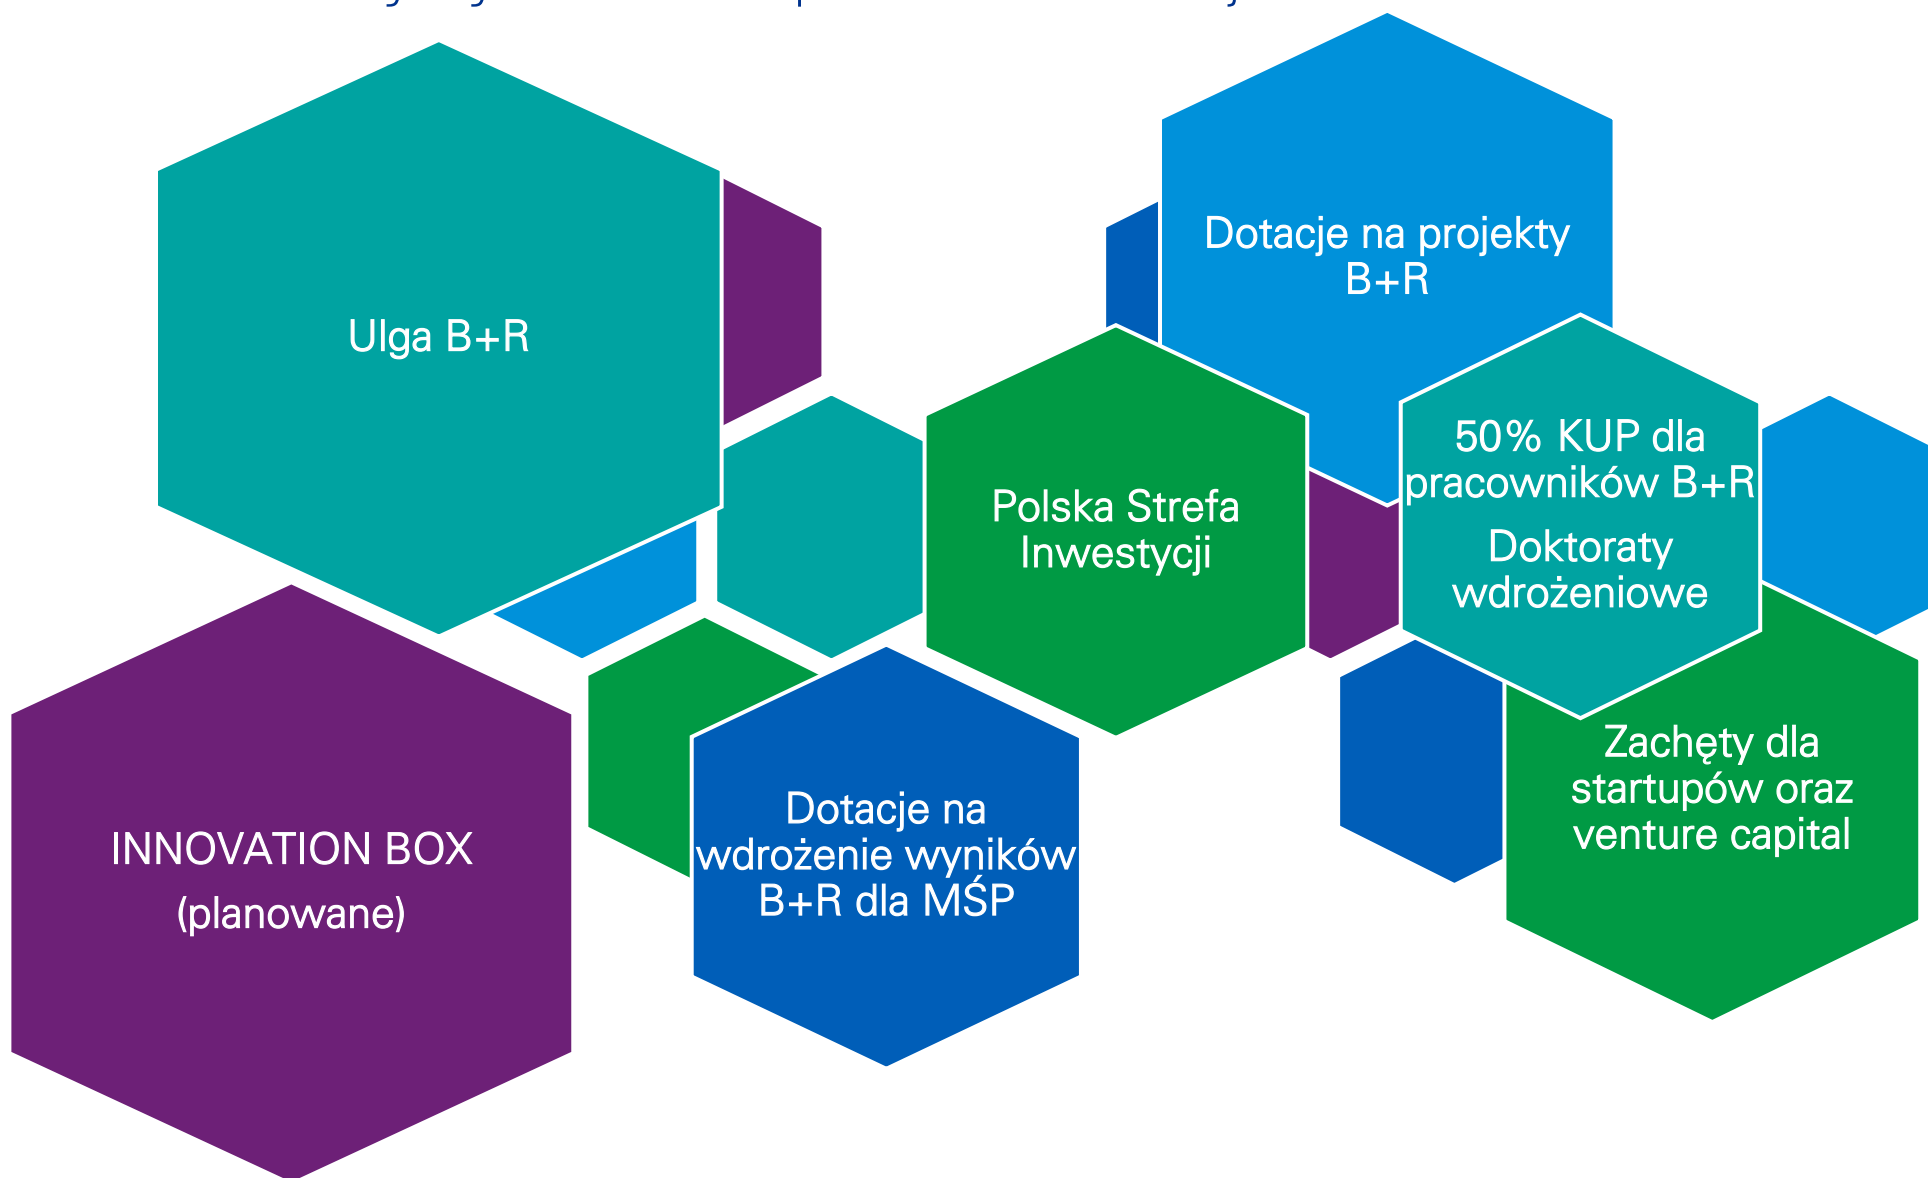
Ulga B+R

Dotacje na projekty B+R

Polska Strefa Inwestycji

50% KUP dla pracowników B+R

Doktoraty wdrożeniowe

INNOVATION BOX (planowane)

Dotacje na wdrożenie wyników B+R dla MŚP

Zachęty dla startupów oraz venture capital